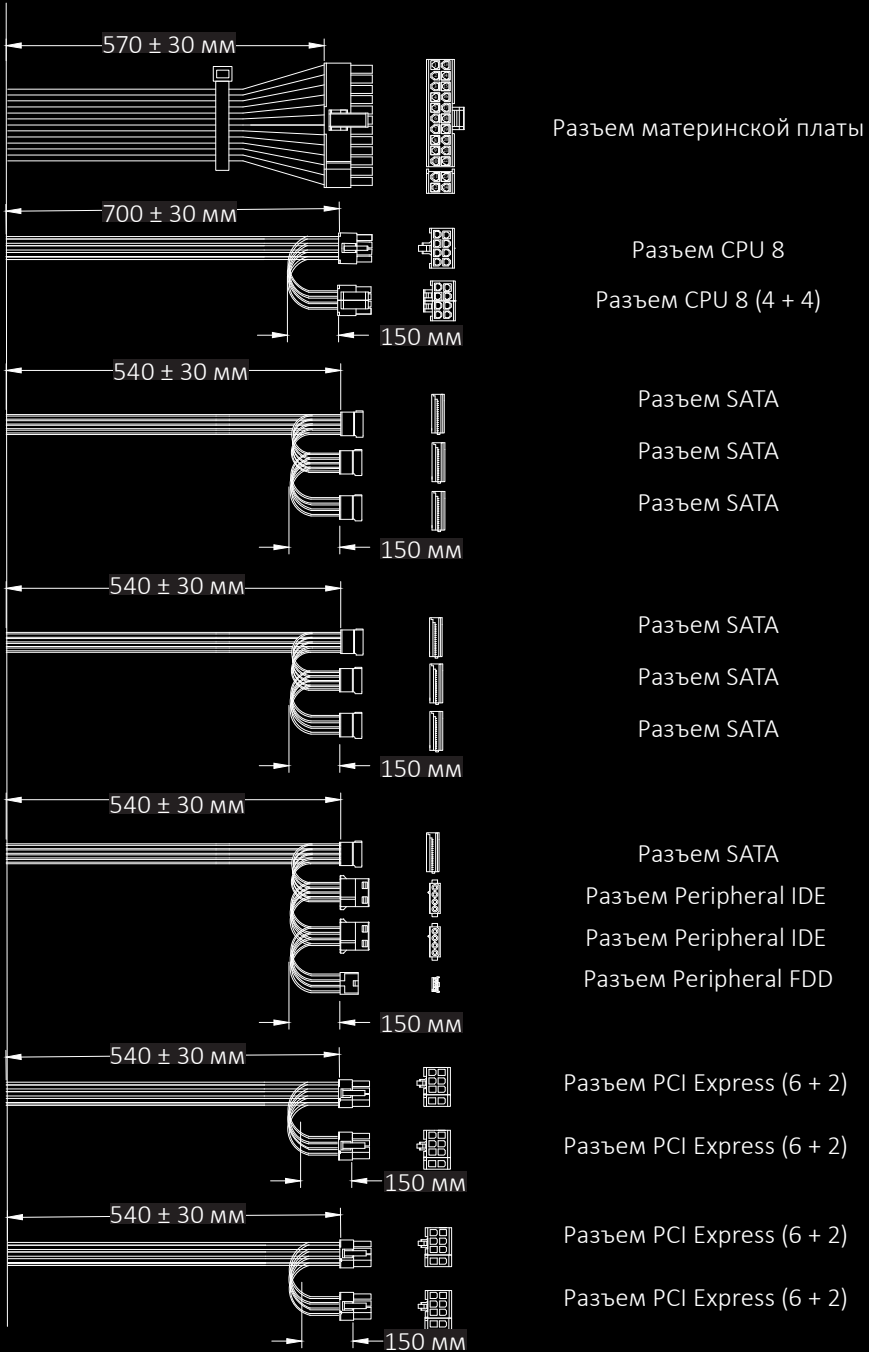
570 ± 30 мм

Разъем материнской платы

700 ± 30 мм

Разъем CPU 8

Разъем CPU 8 (4 + 4)

150 мм

540 ± 30 мм

Разъем SATA

Разъем SATA

Разъем SATA

150 мм

540 ± 30 мм

Разъем SATA

Разъем SATA

Разъем SATA

150 мм

540 ± 30 мм

Разъем SATA

Разъем Peripheral IDE

Разъем Peripheral IDE

Разъем Peripheral FDD

150 мм

540 ± 30 мм

Разъем PCI Express (6 + 2)

Разъем PCI Express (6 + 2)

150 мм

540 ± 30 мм

Разъем PCI Express (6 + 2)

Разъем PCI Express (6 + 2)

150 мм